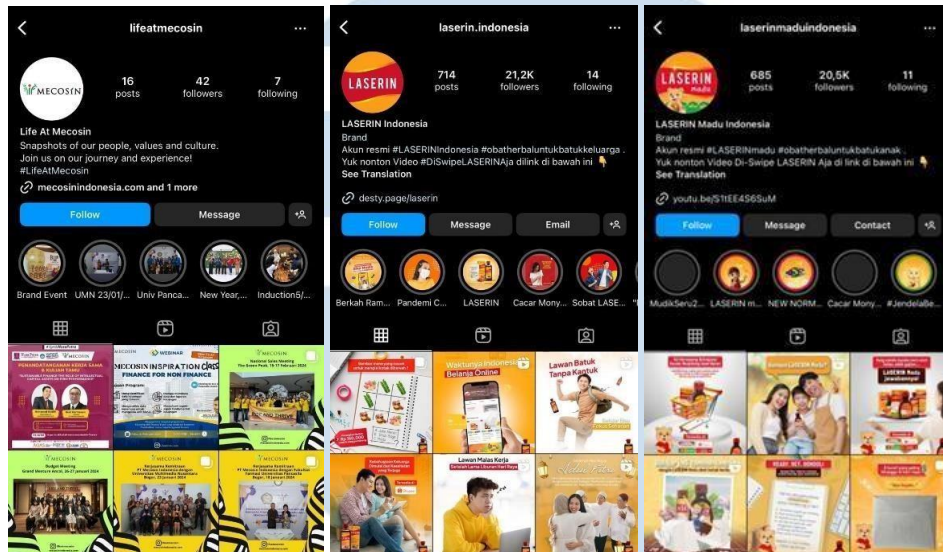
lifeatmecosin

MECOSIN

16 posts

42 followers

7 following

Life At Mecosin

Snapshots of our people, values and culture. Join us on our journey and experience! #LifeAtMecosin

mecosinindonesia.com and 1 more

Follow

Message

Brand Event

UMN 23/01/...

Univ Panca...

New Year,...

Induction5/...

MECOSIN INSPIRATION FINANCE FOR NON FINANCE

laserin.indonesia

LASERIN

714 posts

21,2K followers

14 following

LASERIN Indonesia

Brand

Akun resmi #LASERINIndonesia #obatherbaluntukbatukkeluarga . Yuk nonton Video #DiSwipeLASERINAja dilink di bawah ini

See Translation

desty.page/laserin

Follow

Message

Email

Berkah Ram...

Pandemi C...

LASERIN

Cacar Mony...

Sobat LASE...

Waktunya Indonesia Belanja Online

Lawan Batuk Tanpa Kantuk

Lawan Malas Kerja

laserinmaduindonesia

LASERIN madu

685 posts

20,5K followers

11 following

LASERIN Madu Indonesia

Brand

Akun resmi #LASERINmadu #obatherbaluntukbatukanak . Yuk nonton Video Di-Swipe LASERIN Aja di link di bawah ini

See Translation

youtu.be/S1tEE4S6SuM

Follow

Message

Contact

MudikSeru2...

LASERIN m...

NEW NORM...

Cacar Mony...

#JendelaBe...

LASERIN Madu